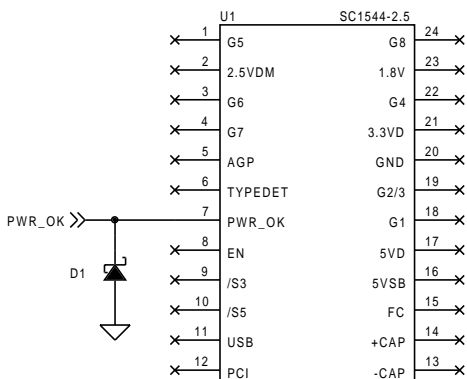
U1
SC1544-2.5

| | | | |
|---|---|---|---|
| 1 | G5 | G8 | 24 |
| 2 | 2.5VDM | 1.8V | 23 |
| 3 | G6 | G4 | 22 |
| 4 | G7 | 3.3VD | 21 |
| 5 | AGP | GND | 20 |
| 6 | TYPEDET | G2/3 | 19 |
| 7 | PWR_OK | G1 | 18 |
| 8 | EN | 5VD | 17 |
| 9 | /S3 | 5VSB | 16 |
| 10 | /S5 | FC | 15 |
| 11 | USB | +CAP | 14 |
| 12 | PCI | -CAP | 13 |

PWR_OK
D1